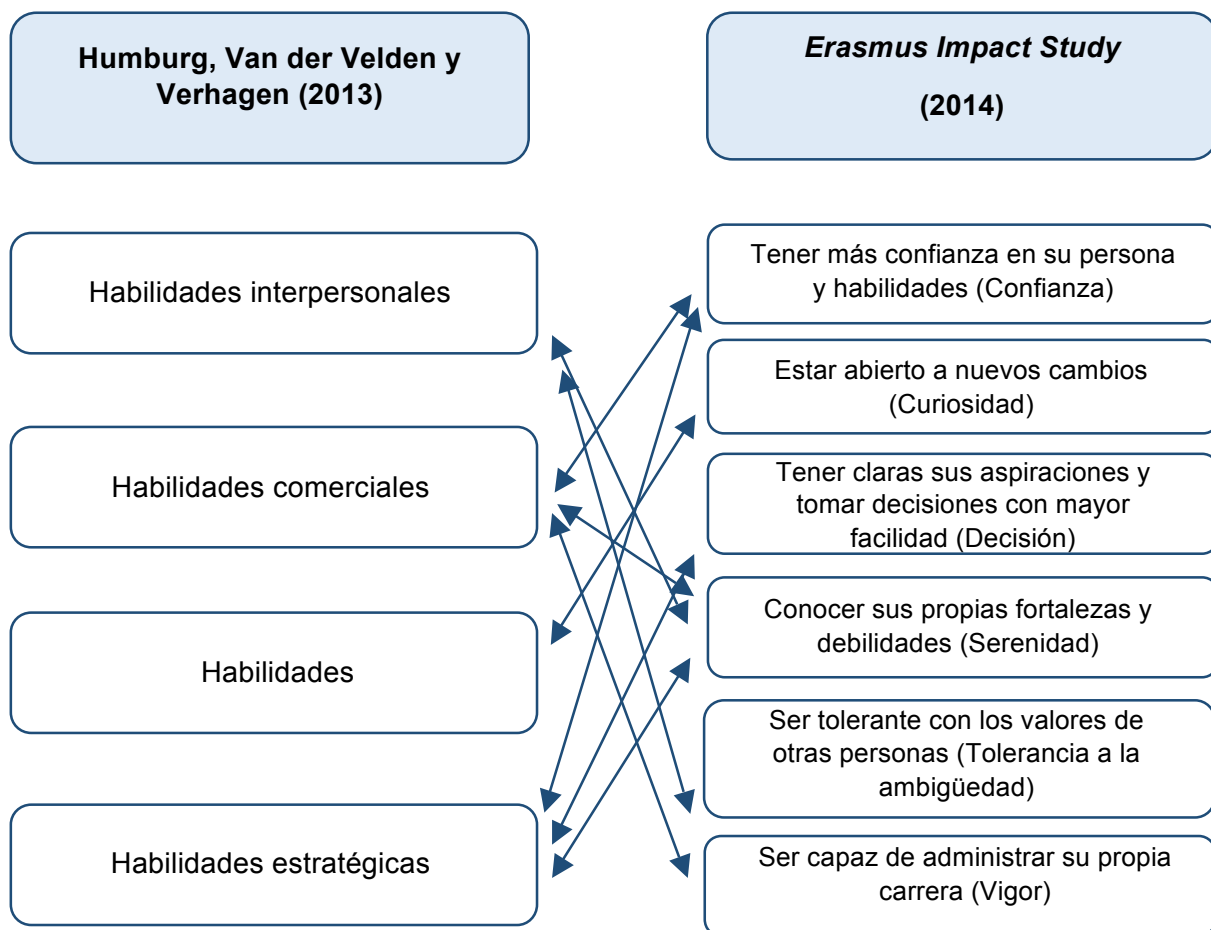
Humburg, Van der Velden y Verhagen (2013)

Erasmus Impact Study

(2014)

Habilidades interpersonales

Habilidades comerciales

Habilidades

Habilidades estratégicas

Tener más confianza en su persona y habilidades (Confianza)

Estar abierto a nuevos cambios (Curiosidad)

Tener claras sus aspiraciones y tomar decisiones con mayor facilidad (Decisión)

Conocer sus propias fortalezas y debilidades (Serenidad)

Ser tolerante con los valores de otras personas (Tolerancia a la ambigüedad)

Ser capaz de administrar su propia carrera (Vigor)